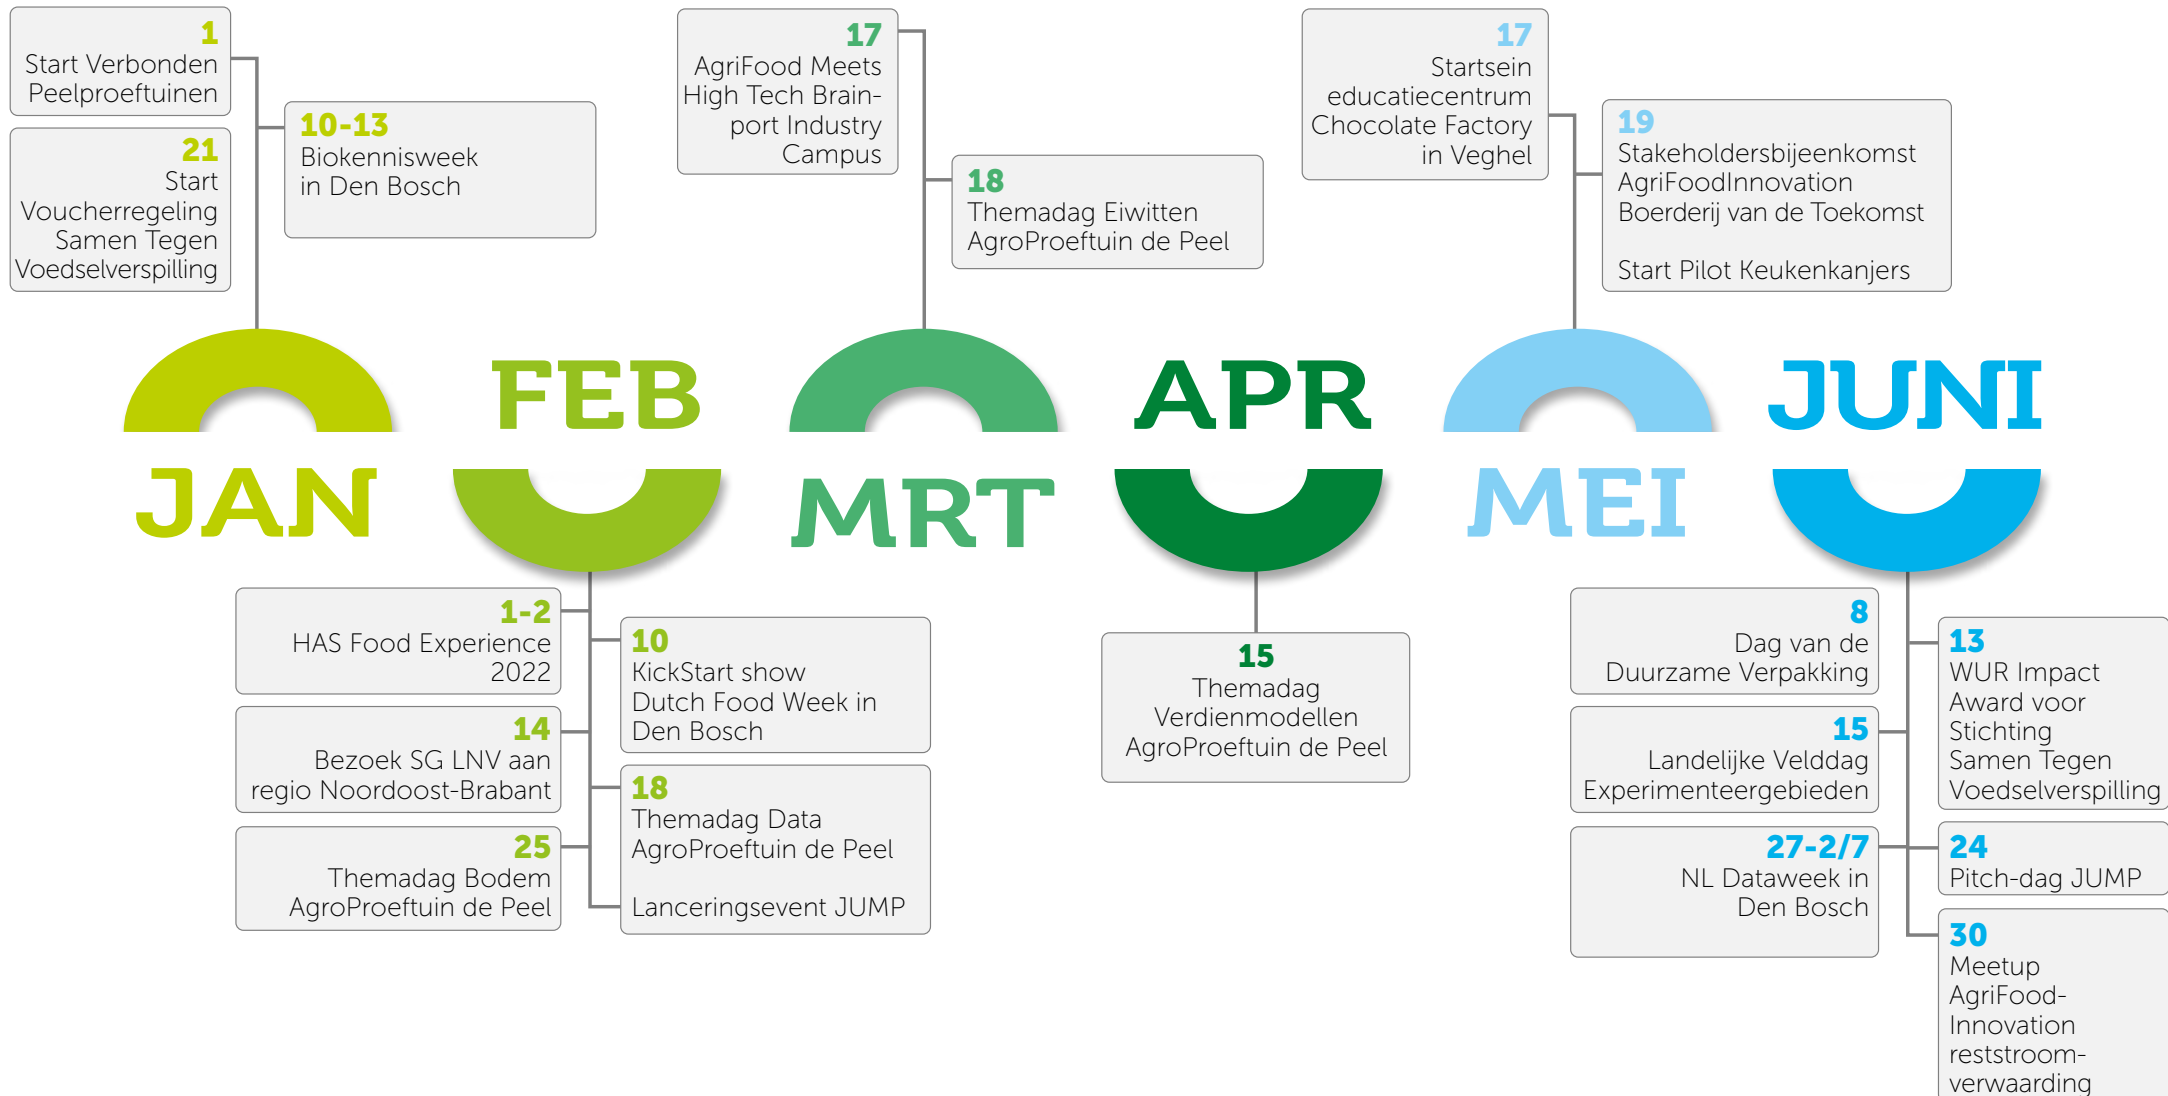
1
Start Verbonden Peelproeftuinen

21
Start Voucherregeling Samen Tegen Voedselverspilling

10-13
Biokennisweek in Den Bosch

17
AgriFood Meets High Tech Brainport Industry Campus

18
Themadag Eiwitten AgroProeftuin de Peel

17
Startsein educatiecentrum Chocolate Factory in Veghel

19
Stakeholdersbijeenkomst AgriFoodInnovation Boerderij van de Toekomst

Start Pilot Keukenkanjers

FEB APR JUNI

JAN MRT MEI

1-2
HAS Food Experience 2022

14
Bezoek SG LNV aan regio Noordoost-Brabant

25
Themadag Bodem AgroProeftuin de Peel

10
KickStart show Dutch Food Week in Den Bosch

18
Themadag Data AgroProeftuin de Peel

Lanceringsevent JUMP

15
Themadag Verdienmodellen AgroProeftuin de Peel

8
Dag van de Duurzame Verpakking

15
Landelijke Velddag Experimentegebieden

27-2/7
NL Dataweek in Den Bosch

13
WUR Impact Award voor Stichting Samen Tegen Voedselverspilling

24
Pitch-dag JUMP

30
Meetup AgriFood-Innovation reststroom-verwaarding